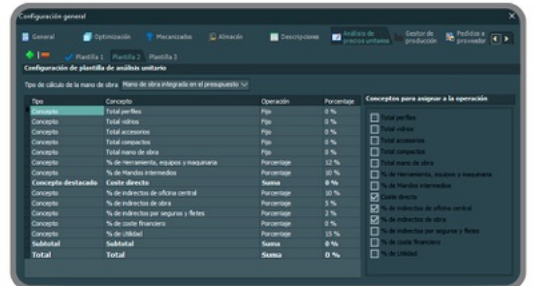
Configuración general

General | Optimización | Mecanizados | Almacén | Descripciones | Análisis de precios unitarios | Gestor de producción | Pedidos a proveedor

Plantilla 1 | Plantilla 2 | Plantilla 3

Configuración de plantilla de análisis unitario

Tipo de cálculo de la mano de obra: Mano de obra integrada en el presupuesto

| Tipo | Concepto | Operación | Porcentaje |
|---|---|---|---|
| Concepto | Total perfiles | Fijo | 0 % |
| Concepto | Total vidrios | Fijo | 0 % |
| Concepto | Total accesorios | Fijo | 0 % |
| Concepto | Total compactos | Fijo | 0 % |
| Concepto | Total mano de obra | Fijo | 0 % |
| Concepto | % de Herramienta, equipos y maquinaria | Porcentaje | 12 % |
| Concepto | % de Mandos intermedios | Porcentaje | 10 % |
| Concepto destacado | Coste directo | Suma | 0 % |
| Concepto | % de indirectos de oficina central | Porcentaje | 10 % |
| Concepto | % de indirectos de obra | Porcentaje | 5 % |
| Concepto | % de indirectos por seguros y fletes | Porcentaje | 2 % |
| Concepto | % de coste financiero | Porcentaje | 0 % |
| Concepto | % de Utilidad | Porcentaje | 15 % |
| Subtotal | Subtotal | Suma | 0 % |
| Total | Total | Suma | 0 % |

Conceptos para asignar a la operación
Total perfiles
Total vidrios
Total accesorios
Total compactos
Total mano de obra
% de Herramienta, equipos y maquinaria
% de Mandos intermedios
Coste directo
% de indirectos de oficina central
% de indirectos de obra
% de indirectos por seguros y fletes
% de coste financiero
% de Utilidad